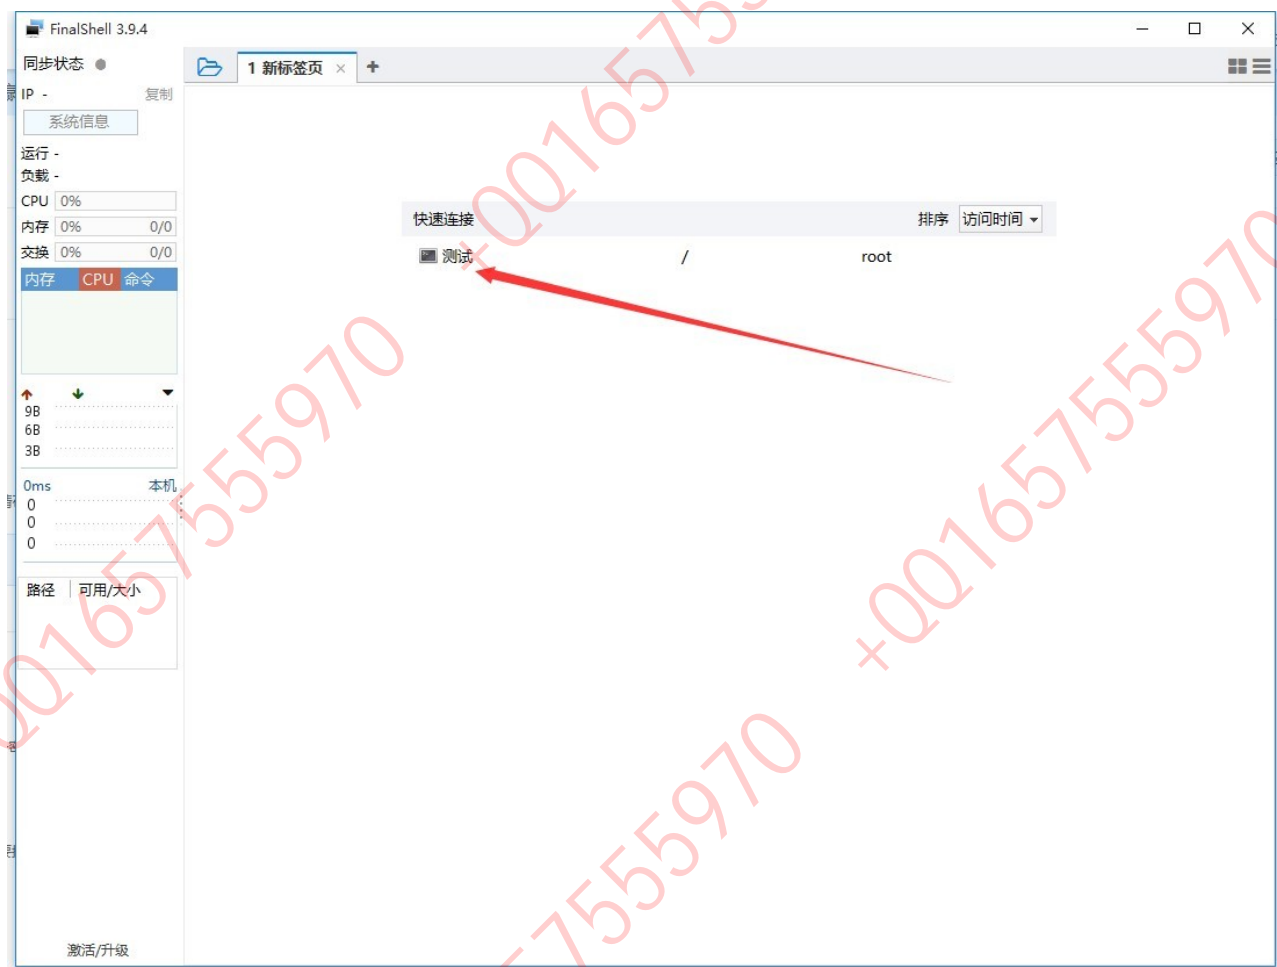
FinalShell 3.9.4

同步状态
IP -
复制
系统信息
运行 -
负载 -
CPU 0%
内存 0% 0/0
交换 0% 0/0
内存 CPU 命令
9B
6B
3B
0ms 本机
0
0
0
路径 可用/大小
激活/升级

1 新标签页 ×
+

快速连接
排序 访问时间
测试 / root

+001657559701
+0016575597
+00165755970
-755970